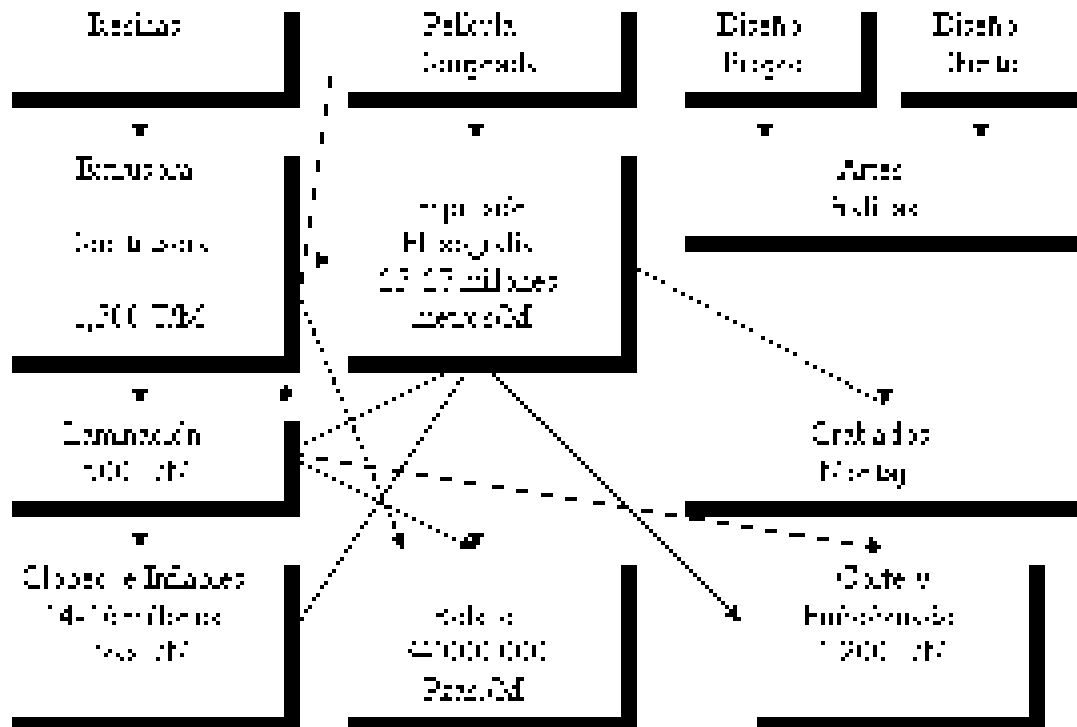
Resinas

Película Sangrada

Diseño Propio

Diseño Cliente

Extrusión

Coextrusión

1,300 TM

Impresión Flexografía

12-17 millones metros/M

Artes Finales

Laminación

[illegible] TM

Grabados Montaje

Cierre de Envases

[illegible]

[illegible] TM

Bolsas

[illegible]

Piezas/M

Corte y Embobinado

1,200 TM